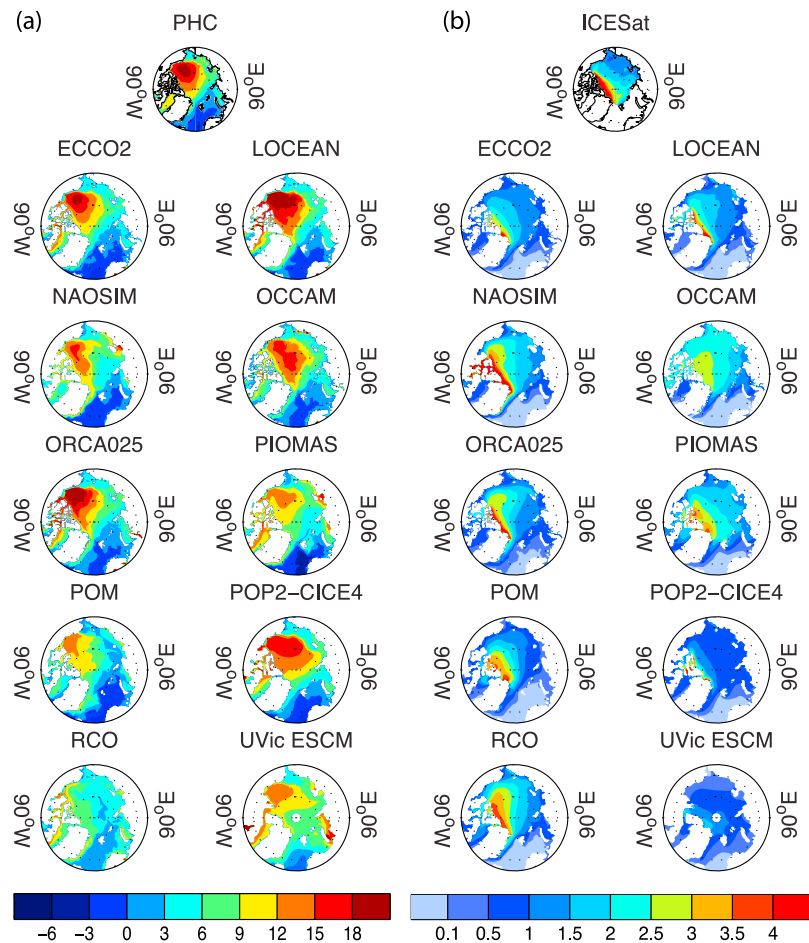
(a)

PHC

$90^oW$ $90^oE$

ECCO2

$90^oW$ $90^oE$

LOCEAN

$90^oW$ $90^oE$

NAOSIM

$90^oW$ $90^oE$

OCCAM

$90^oW$ $90^oE$

ORCA025

$90^oW$ $90^oE$

PIOMAS

$90^oW$ $90^oE$

POM

$90^oW$ $90^oE$

POP2-CICE4

$90^oW$ $90^oE$

RCO

$90^oW$ $90^oE$

UVic ESCM

$90^oW$ $90^oE$

−6 −3 0 3 6 9 12 15 18

(b)

ICESat

$90^oW$ $90^oE$

ECCO2

$90^oW$ $90^oE$

LOCEAN

$90^oW$ $90^oE$

NAOSIM

$90^oW$ $90^oE$

OCCAM

$90^oW$ $90^oE$

ORCA025

$90^oW$ $90^oE$

PIOMAS

$90^oW$ $90^oE$

POM

$90^oW$ $90^oE$

POP2-CICE4

$90^oW$ $90^oE$

RCO

$90^oW$ $90^oE$

UVic ESCM

$90^oW$ $90^oE$

0.1 0.5 1 1.5 2 2.5 3 3.5 4